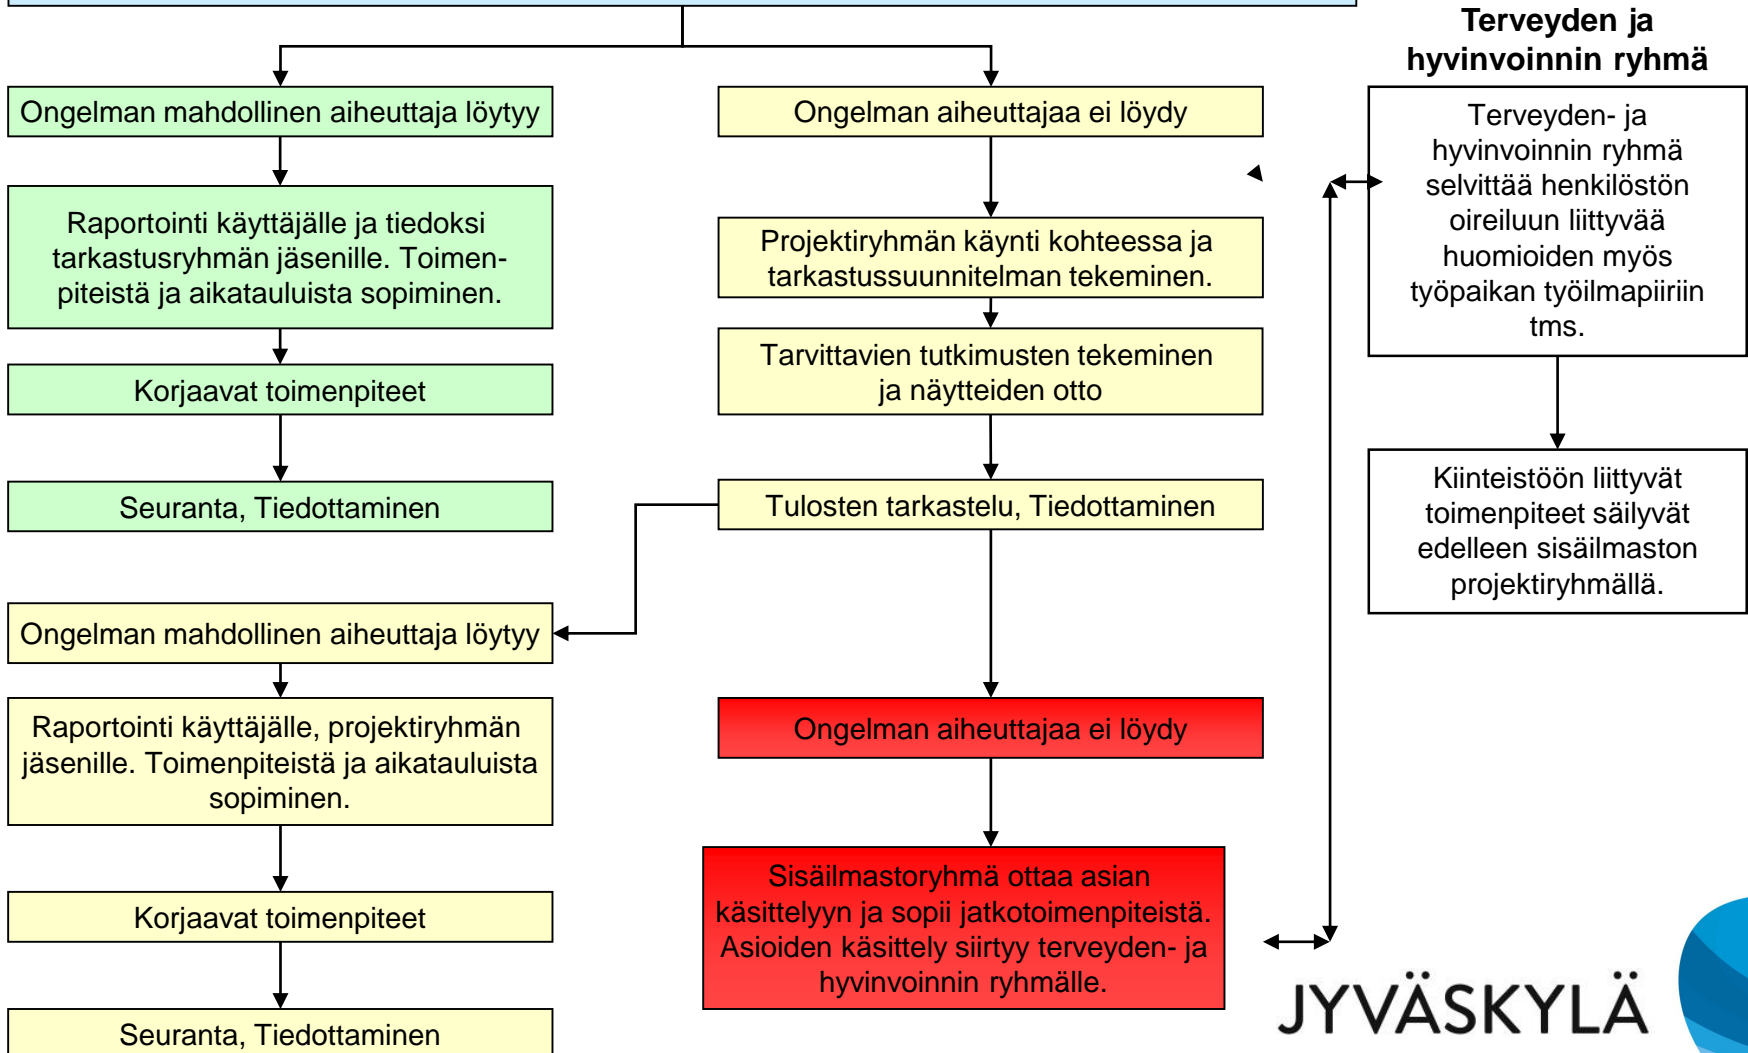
Terveyden ja hyvinvoinnin ryhmä

Ongelman mahdollinen aiheuttaja löytyy

Raportointi käyttäjälle ja tiedoksi tarkastusryhmän jäsenille. Toimenpiteistä ja aikatauluista sopiminen.

Korjaavat toimenpiteet

Seuranta, Tiedottaminen

Ongelman aiheuttajaa ei löydy

Projektiryhmän käynti kohteessa ja tarkastussuunnitelman tekeminen.

Tarvittavien tutkimusten tekeminen ja näytteiden otto

Tulosten tarkastelu, Tiedottaminen

Terveyden- ja hyvinvoinnin ryhmä selvittää henkilöstön oireiluun liittyvää huomioiden myös työpaikan työilmapiiriin tms.

Kiinteistöön liittyvät toimenpiteet säilyvät edelleen sisäilmaston projektiryhmällä.

Ongelman mahdollinen aiheuttaja löytyy

Raportointi käyttäjälle, projektiryhmän jäsenille. Toimenpiteistä ja aikatauluista sopiminen.

Korjaavat toimenpiteet

Seuranta, Tiedottaminen

Ongelman aiheuttajaa ei löydy

Sisäilmastoryhmä ottaa asian käsittelyyn ja sopii jatkotoimenpiteistä. Asioiden käsittely siirtyy terveyden- ja hyvinvoinnin ryhmälle.

JYVÄSKYLÄ